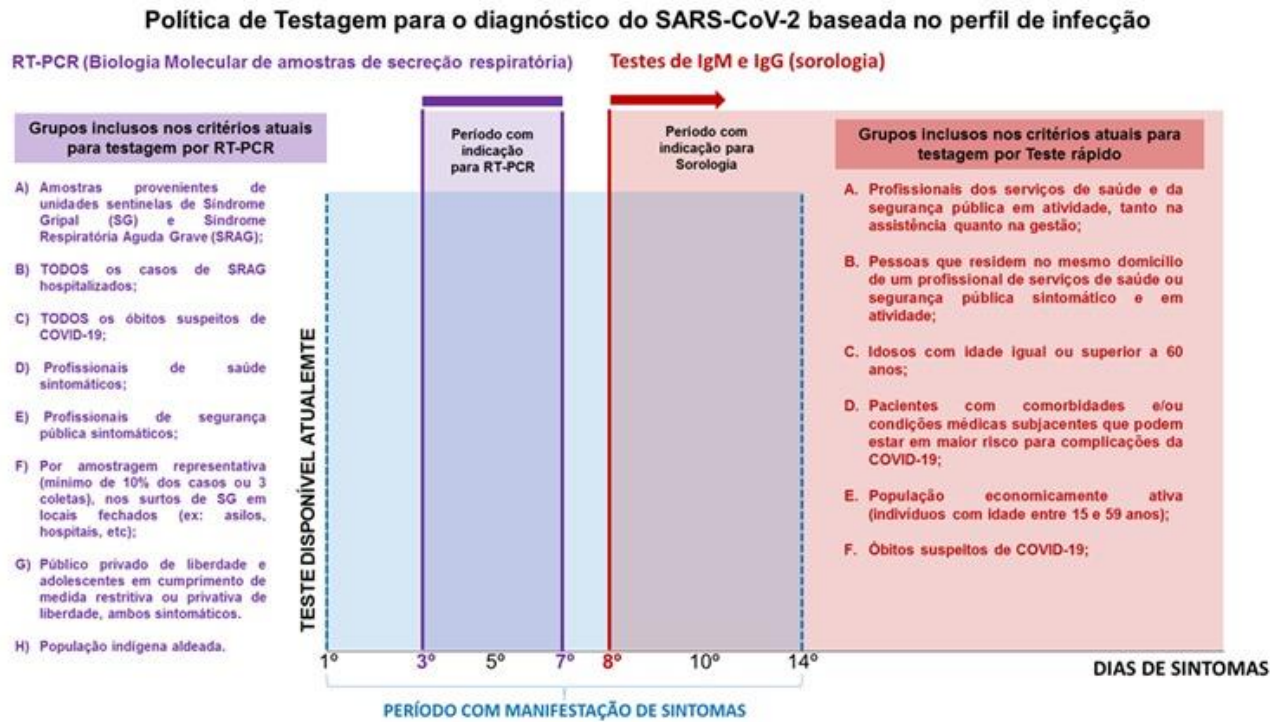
Política de Testagem para o diagnóstico do SARS-CoV-2 baseada no perfil de infecção

RT-PCR (Biologia Molecular de amostras de secreção respiratória)

Testes de IgM e IgG (sorologia)

Grupos inclusos nos critérios atuais para testagem por RT-PCR

A) Amostras provenientes de unidades sentinelas de Síndrome Gripal (SG) e Síndrome Respiratória Aguda Grave (SRAG);

B) TODOS os casos de SRAG hospitalizados;

C) TODOS os óbitos suspeitos de COVID-19;

D) Profissionais de saúde sintomáticos;

E) Profissionais de segurança pública sintomáticos;

F) Por amostragem representativa (mínimo de 10% dos casos ou 3 coletas), nos surtos de SG em locais fechados (ex: asilos, hospitais, etc);

G) Público privado de liberdade e adolescentes em cumprimento de medida restritiva ou privativa de liberdade, ambos sintomáticos.

H) População indígena aldeada.

TESTE DISPONÍVEL ATUALEMTE

Período com indicação para RT-PCR

Período com indicação para Sorologia

Grupos inclusos nos critérios atuais para testagem por Teste rápido

A. Profissionais dos serviços de saúde e da segurança pública em atividade, tanto na assistência quanto na gestão;

B. Pessoas que residem no mesmo domicílio de um profissional de serviços de saúde ou segurança pública sintomático e em atividade;

C. Idosos com idade igual ou superior a 60 anos;

D. Pacientes com comorbidades e/ou condições médicas subjacentes que podem estar em maior risco para complicações da COVID-19;

E. População economicamente ativa (indivíduos com idade entre 15 e 59 anos);

F. Óbitos suspeitos de COVID-19;

1° 3° 5° 7° 8° 10° 14°

DIAS DE SINTOMAS

PERÍODO COM MANIFESTAÇÃO DE SINTOMAS